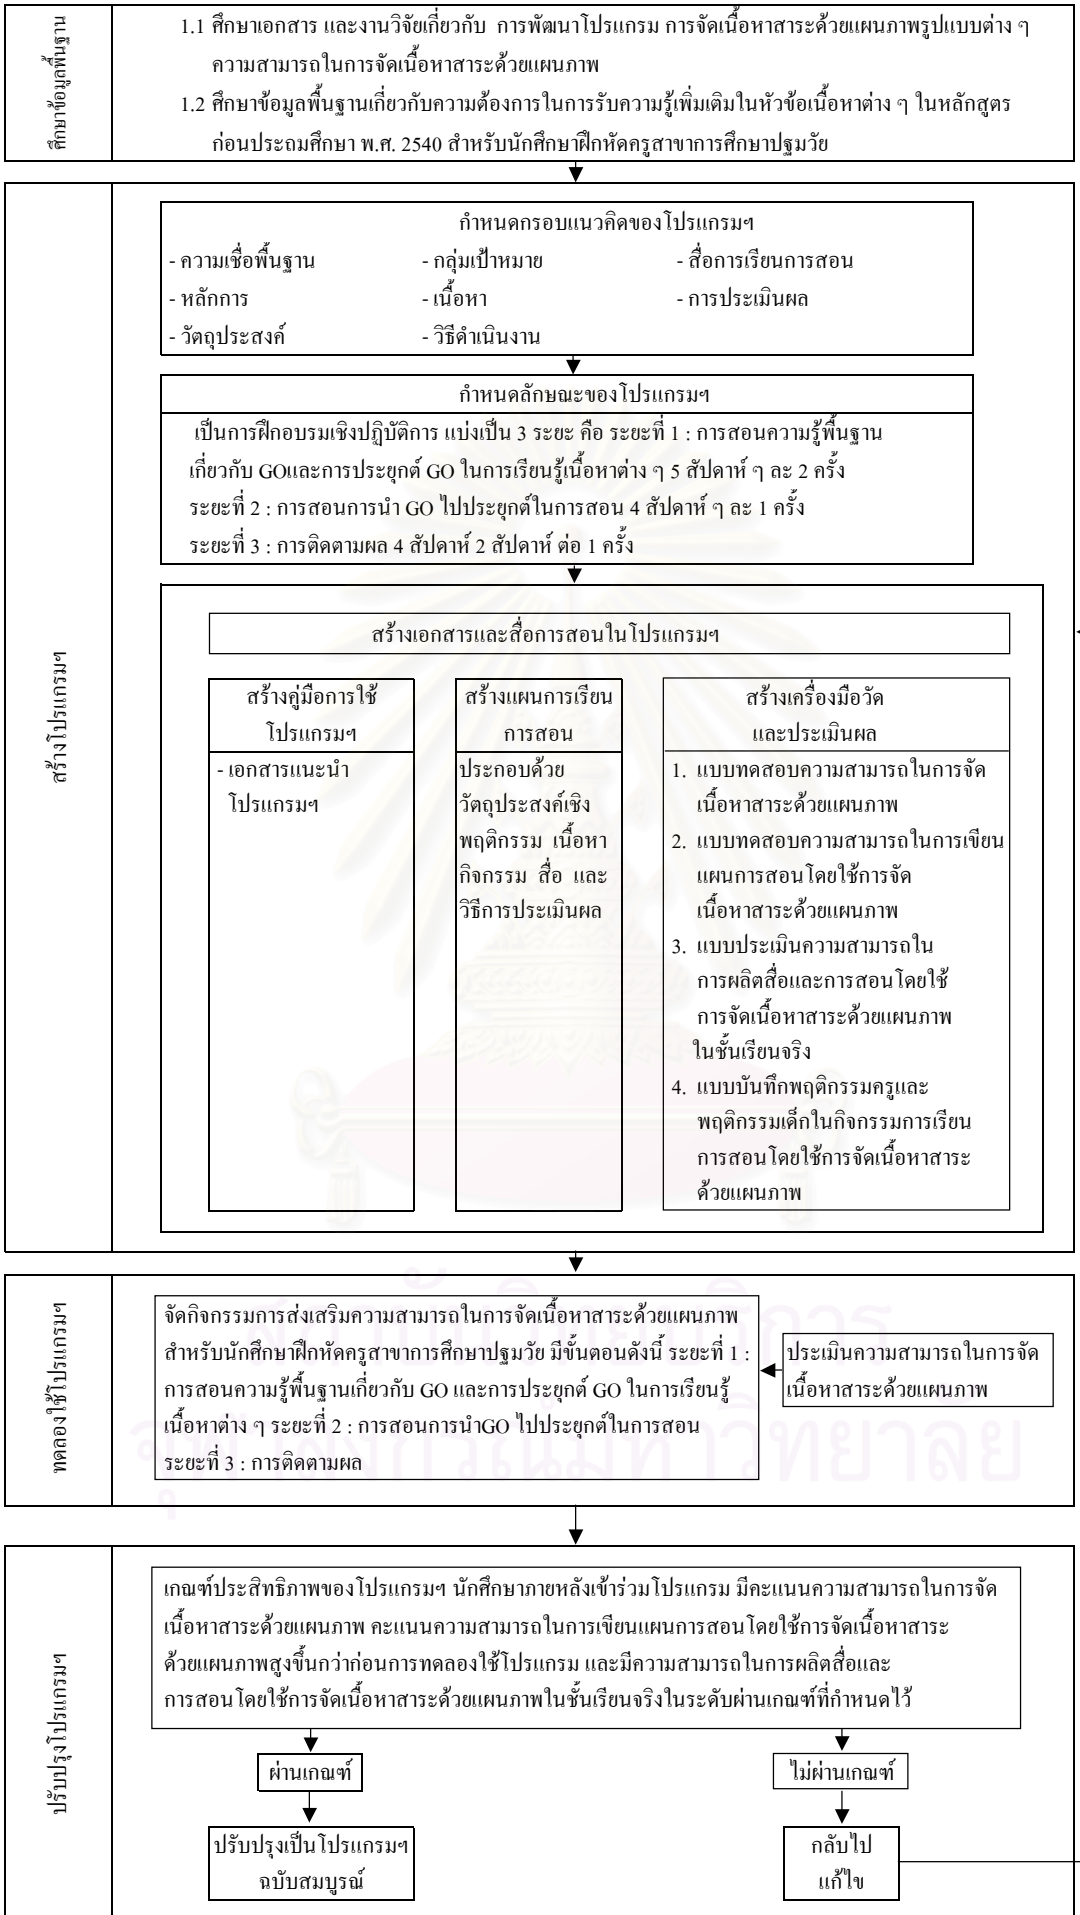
ศึกษาข้อมูลพื้นฐาน

1.1 ศึกษาเอกสาร และงานวิจัยเกี่ยวกับ การพัฒนาโปรแกรม การจัดเนื้อหาสาระด้วยแผนภาพรูปแบบต่าง ๆ ความสามารถในการจัดเนื้อหาสาระด้วยแผนภาพ

1.2 ศึกษาข้อมูลพื้นฐานเกี่ยวกับความต้องการในการรับความรู้เพิ่มเติมในหัวข้อเนื้อหาต่าง ๆ ในหลักสูตรก่อนประถมศึกษา พ.ศ. 2540 สำหรับนักศึกษาฝึกหัดครูสาขาการศึกษาปฐมวัย

สร้างโปรแกรมฯ

กำหนดกรอบแนวคิดของโปรแกรมฯ

- ความเชื่อพื้นฐาน - กลุ่มเป้าหมาย - สื่อการเรียนการสอน
- หลักการ - เนื้อหา - การประเมินผล
- วัตถุประสงค์ - วิธีดำเนินงาน

กำหนดลักษณะของโปรแกรมฯ

เป็นการฝึกอบรมเชิงปฏิบัติการ แบ่งเป็น 3 ระยะ คือ ระยะที่ 1 : การสอนความรู้พื้นฐานเกี่ยวกับ GOและการประยุกต์ GO ในการเรียนรู้เนื้อหาต่าง ๆ 5 สัปดาห์ ๆ ละ 2 ครั้ง ระยะที่ 2 : การสอนการนำ GO ไปประยุกต์ในการสอน 4 สัปดาห์ ๆ ละ 1 ครั้ง ระยะที่ 3 : การติดตามผล 4 สัปดาห์ 2 สัปดาห์ ต่อ 1 ครั้ง

สร้างเอกสารและสื่อการสอนในโปรแกรมฯ

สร้างคู่มือการใช้โปรแกรมฯ

- เอกสารแนะนำโปรแกรมฯ

สร้างแผนการเรียนการสอน

ประกอบด้วย วัตถุประสงค์เชิงพฤติกรรม เนื้อหา กิจกรรม สื่อ และ วิธีการประเมินผล

สร้างเครื่องมือวัดและประเมินผล

1. แบบทดสอบความสามารถในการจัดเนื้อหาสาระด้วยแผนภาพ
2. แบบทดสอบความสามารถในการเขียนแผนการสอนโดยใช้การจัดเนื้อหาสาระด้วยแผนภาพ
3. แบบประเมินความสามารถในการผลิตสื่อและการสอนโดยใช้การจัดเนื้อหาสาระด้วยแผนภาพในชั้นเรียนจริง
4. แบบบันทึกพฤติกรรมครูและพฤติกรรมเด็กในกิจกรรมการเรียนการสอนโดยใช้การจัดเนื้อหาสาระด้วยแผนภาพ

ทดลองใช้โปรแกรมฯ

จัดกิจกรรมการส่งเสริมความสามารถในการจัดเนื้อหาสาระด้วยแผนภาพสำหรับนักศึกษาฝึกหัดครูสาขาการศึกษาปฐมวัย มีขั้นตอนดังนี้ ระยะที่ 1 : การสอนความรู้พื้นฐานเกี่ยวกับ GO และการประยุกต์ GO ในการเรียนรู้เนื้อหาต่าง ๆ ระยะที่ 2 : การสอนการนำGO ไปประยุกต์ในการสอน ระยะที่ 3 : การติดตามผล

ประเมินความสามารถในการจัดเนื้อหาสาระด้วยแผนภาพ

ปรับปรุงโปรแกรมฯ

เกณฑ์ประสิทธิภาพของโปรแกรมฯ นักศึกษาภายหลังเข้าร่วมโปรแกรม มีคะแนนความสามารถในการจัดเนื้อหาสาระด้วยแผนภาพ คะแนนความสามารถในการเขียนแผนการสอนโดยใช้การจัดเนื้อหาสาระด้วยแผนภาพสูงขึ้นกว่าก่อนการทดลองใช้โปรแกรม และมีความสามารถในการผลิตสื่อและการสอนโดยใช้การจัดเนื้อหาสาระด้วยแผนภาพในชั้นเรียนจริงในระดับผ่านเกณฑ์ที่กำหนดไว้

ผ่านเกณฑ์

ไม่ผ่านเกณฑ์

ปรับปรุงเป็นโปรแกรมฯ ฉบับสมบูรณ์

กลับไป แก้ไข